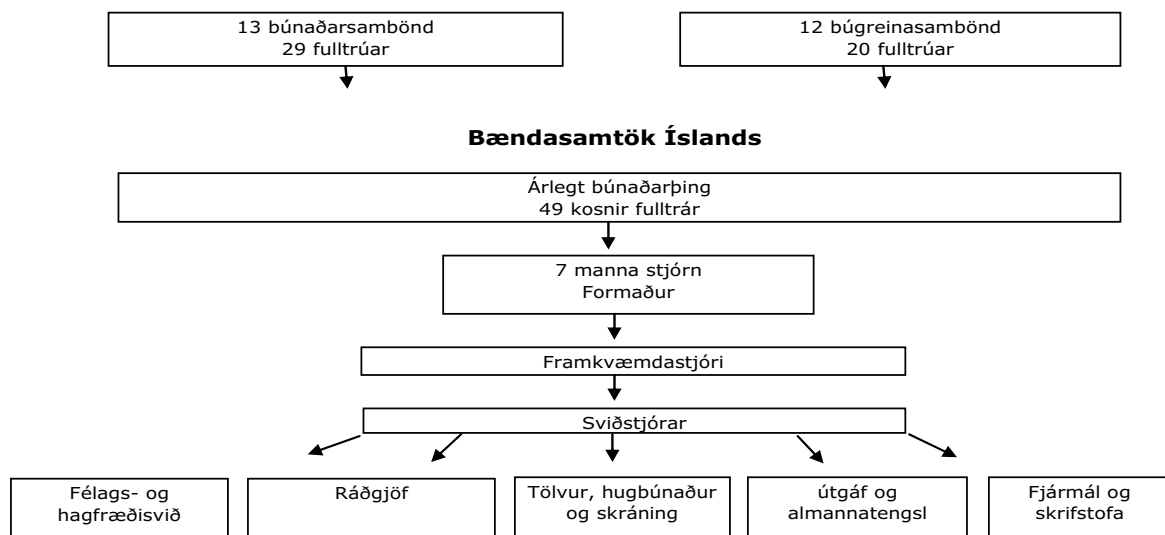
13 búnaðarsambönd
29 fulltrúar

12 búgreinasambönd
20 fulltrúar

**Bændasamtök Íslands**

Árlegt búnaðarþing
49 kosnir fulltrár

7 manna stjórn
Formaður

Framkvæmdastjóri

Sviðstjórar

Félags- og hagfræðisvið

Ráðgjöf

Tölvur, hugbúnaður og skráning

útgáf og almannatengsl

Fjármál og skrifstofa